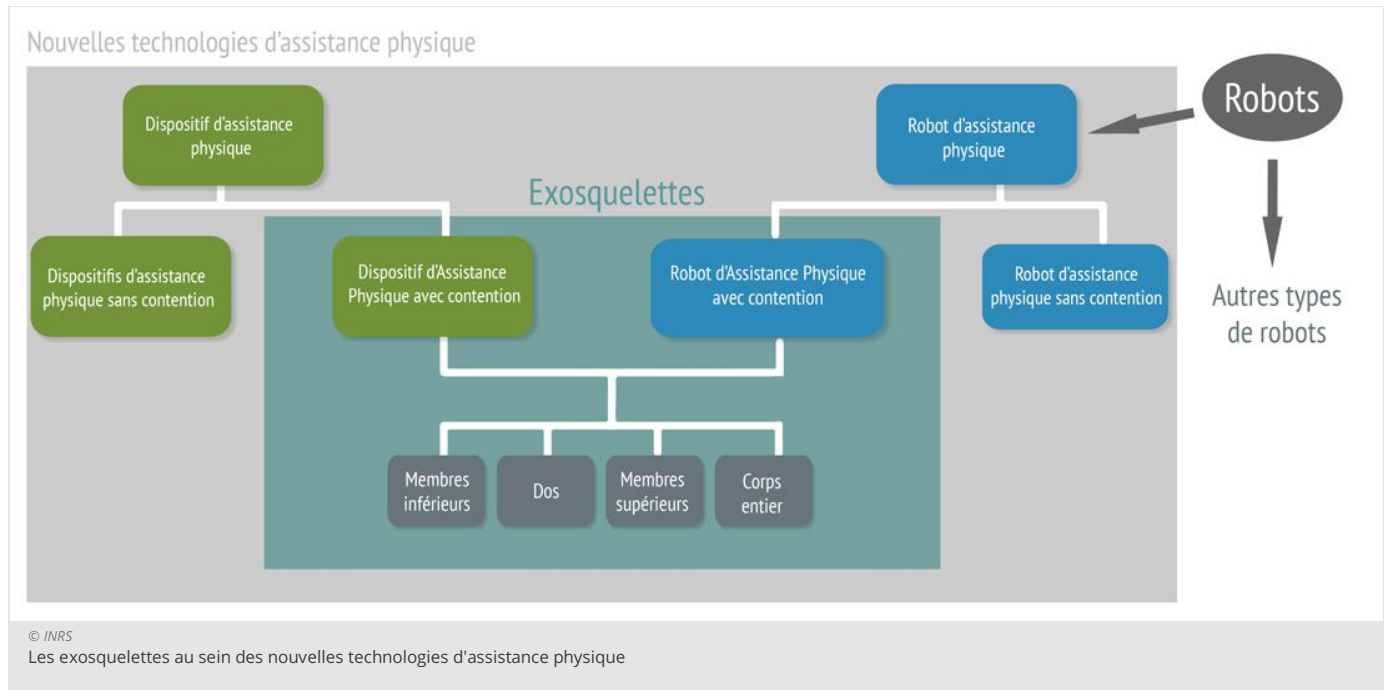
Nouvelles technologies d'assistance physique

Dispositif d'assistance physique

Robot d'assistance physique

Robots

Exosquelettes

Dispositifs d'assistance physique sans contention

Dispositif d'Assistance Physique avec contention

Robot d'Assistance Physique avec contention

Robot d'assistance physique sans contention

Autres types de robots

Membres inférieurs

Dos

Membres supérieurs

Corps entier

© INRS

Les exosquelettes au sein des nouvelles technologies d'assistance physique